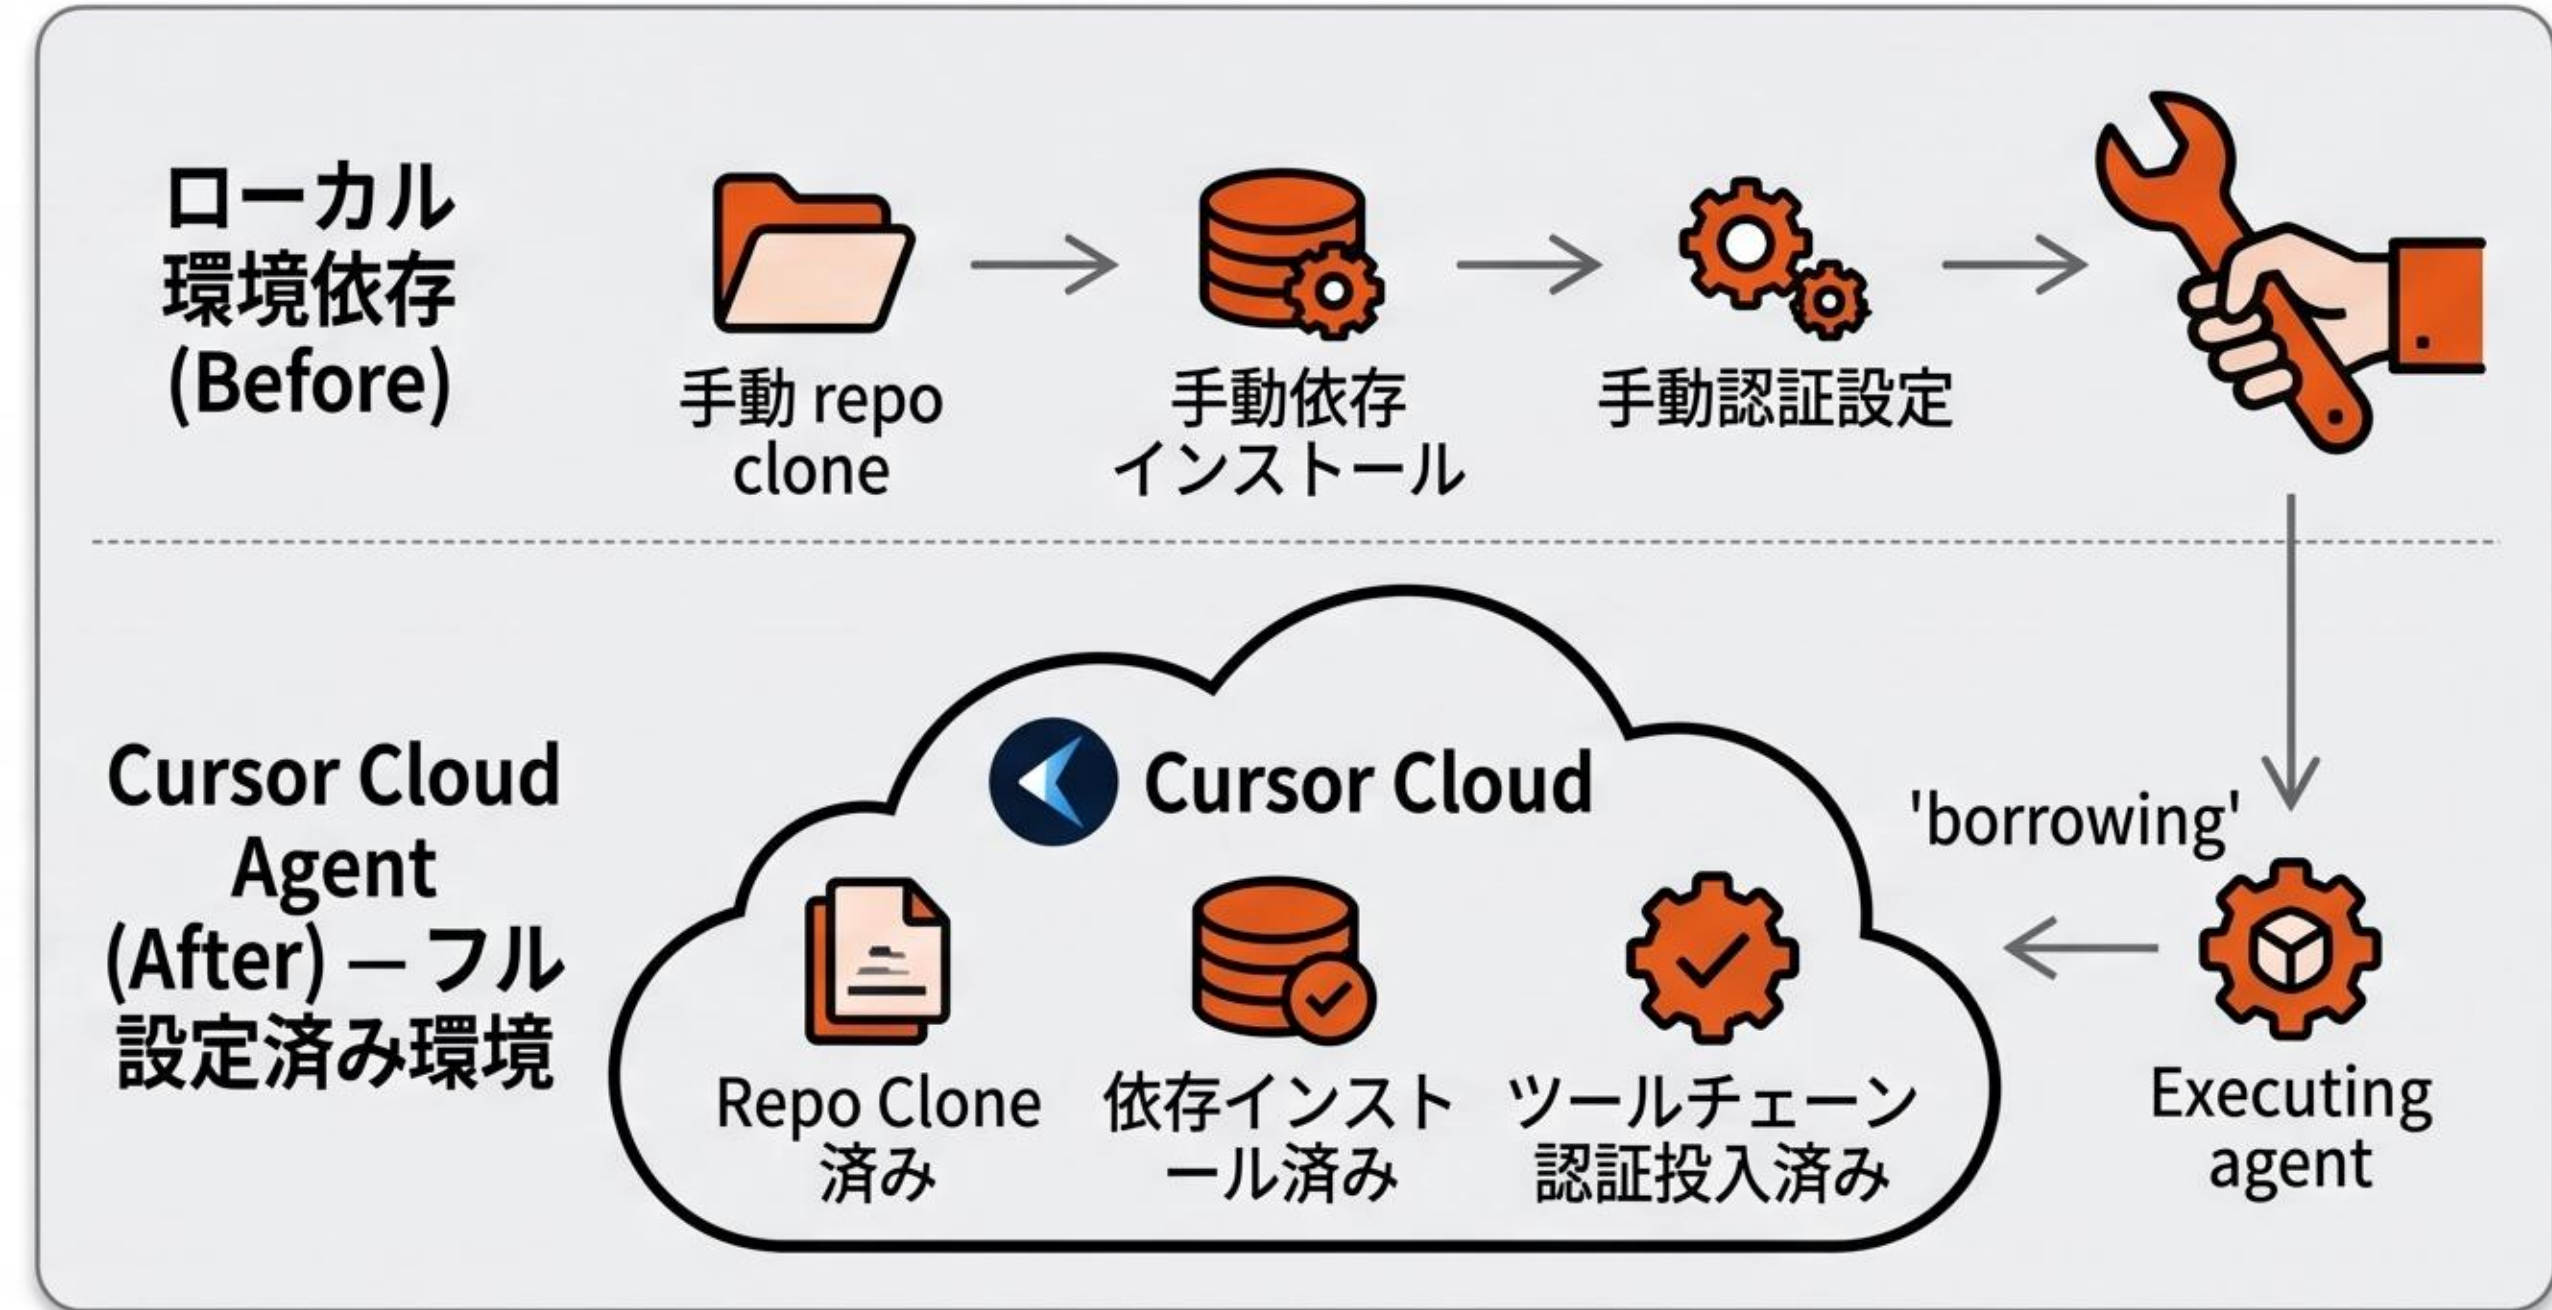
ローカル環境依存 (Before)

手動 repo clone

手動依存インストール

手動認証設定

Cursor Cloud Agent (After) — フル設定済み環境

Cursor Cloud

Repo Clone 済み

依存インストール済み

ツールチェーン認証投入済み

'borrowing'

Executing agent